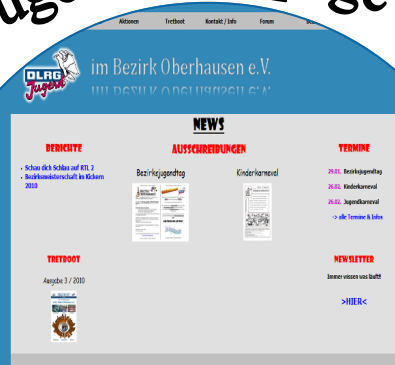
ugend ge

Aktionen Tretboot Kontakt / Info Forum

DLRG Jugend

im Bezirk Oberhausen e.V.

NEWS

BERICHTE

• Schau dich Schlau auf RTL 2
• Bezirksmeisterschaft im Kickern 2010

AUSSCHREIBUNGEN

Bezirksjugendtag

Kinderkarneval

TERMINE

29.01. Bezirksjugendtag
26.02. Kinderkarneval
26.02. Jugendkarneval

-> alle Termine & Infos

TRETBOOT

Ausgabe 3 / 2010

NEWSLETTER

Immer wissen was läuft!!

>HIER<